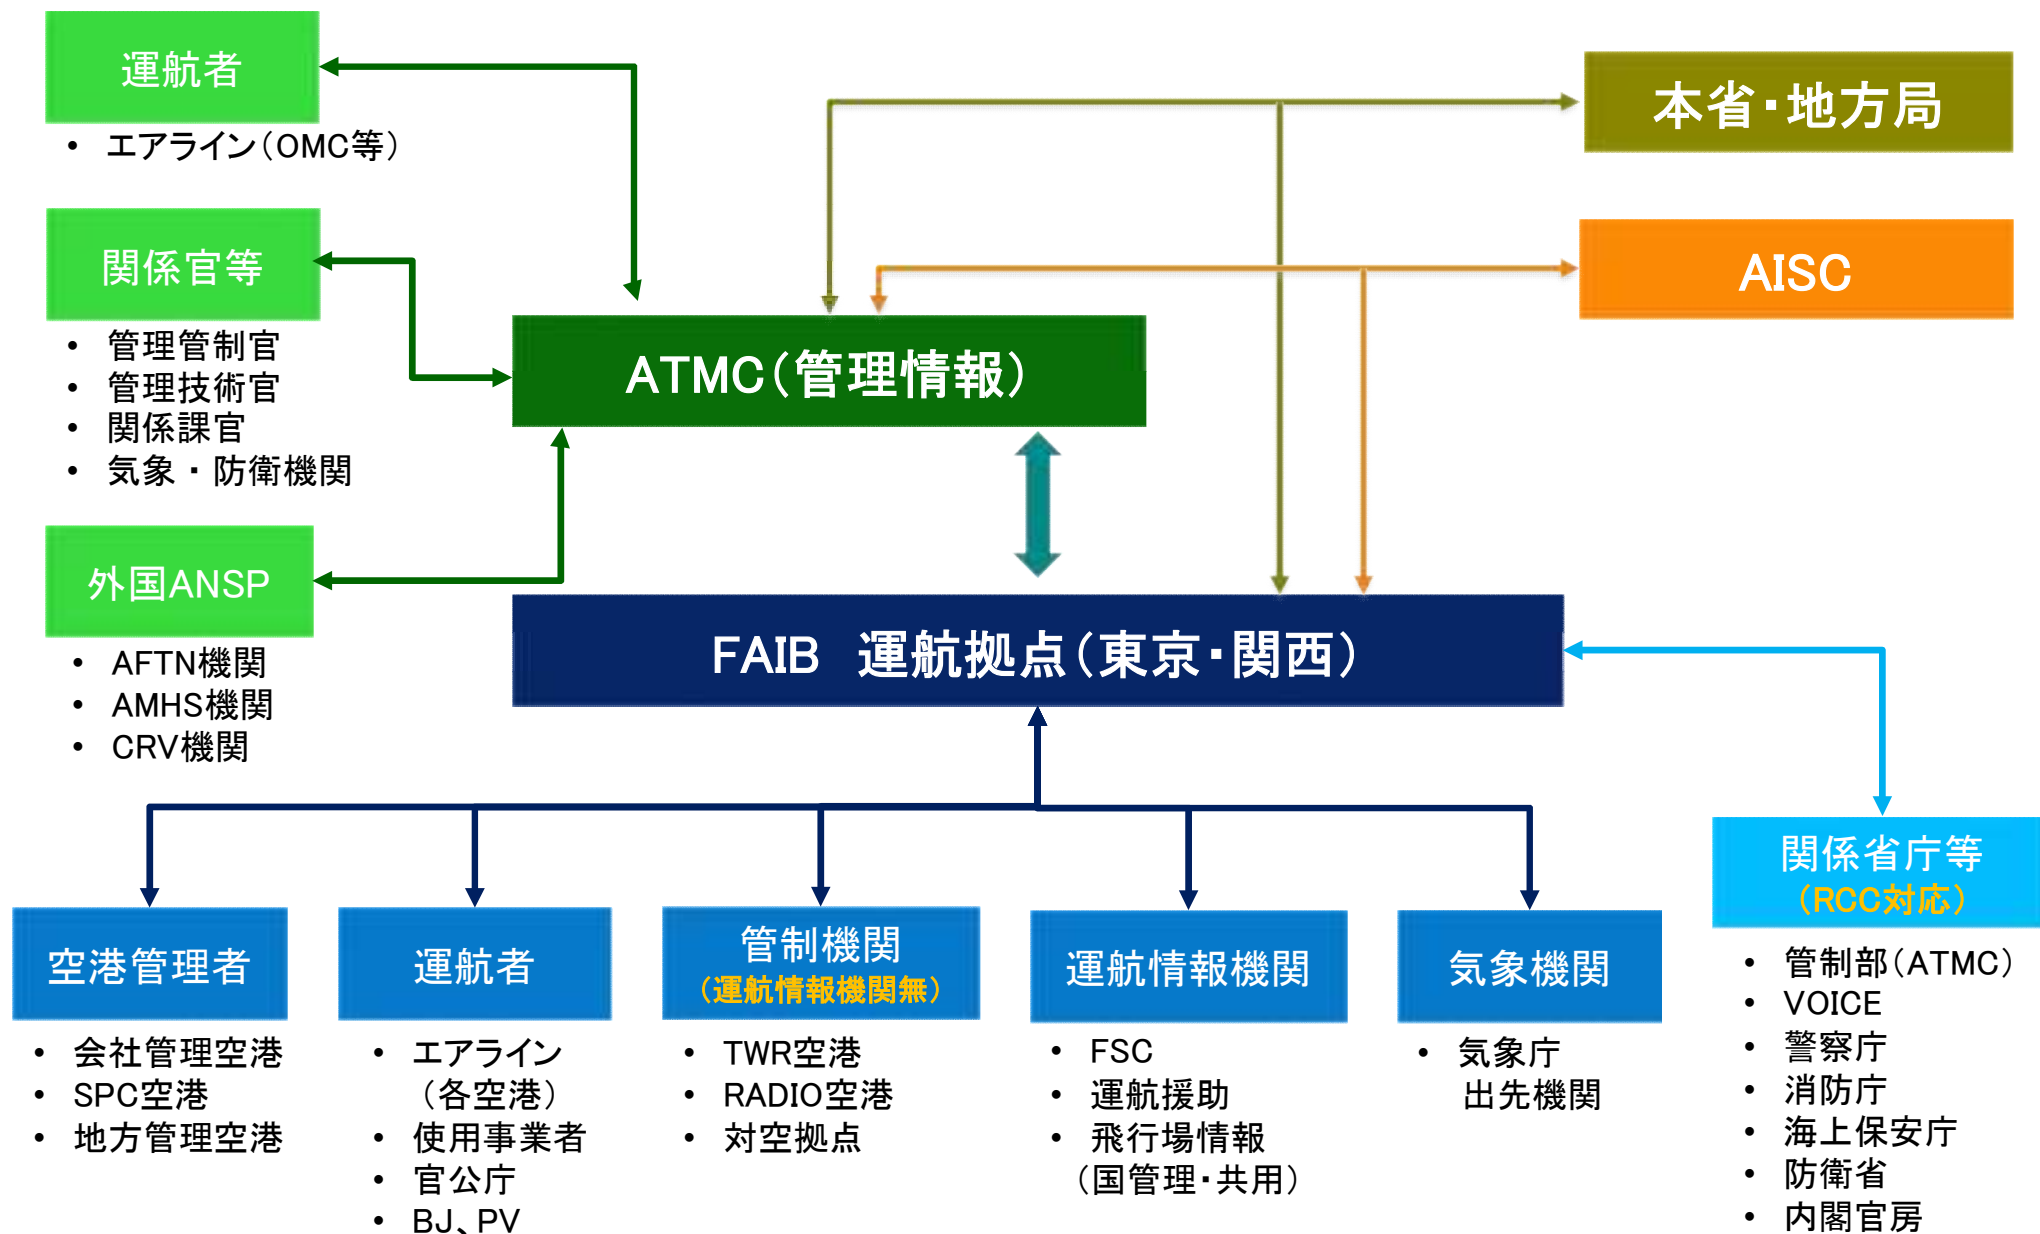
運航者
• エアライン（OMC等）

関係官等
• 管理管制官
• 管理技術官
• 関係課官
• 気象・防衛機関

外国ANSP
• AFTN機関
• AMHS機関
• CRV機関

本省・地方局

AISC

ATMC（管理情報）

FAIB 運航拠点（東京・関西）

空港管理者
• 会社管理空港
• SPC空港
• 地方管理空港

運航者
• エアライン（各空港）
• 使用事業者
• 官公庁
• BJ、PV

管制機関
（運航情報機関無）
• TWR空港
• RADIO空港
• 対空拠点

運航情報機関
• FSC
• 運航援助
• 飛行場情報（国管理・共用）

気象機関
• 気象庁出先機関

関係省庁等
（RCC対応）
• 管制部（ATMC）
• VOICE
• 警察庁
• 消防庁
• 海上保安庁
• 防衛省
• 内閣官房